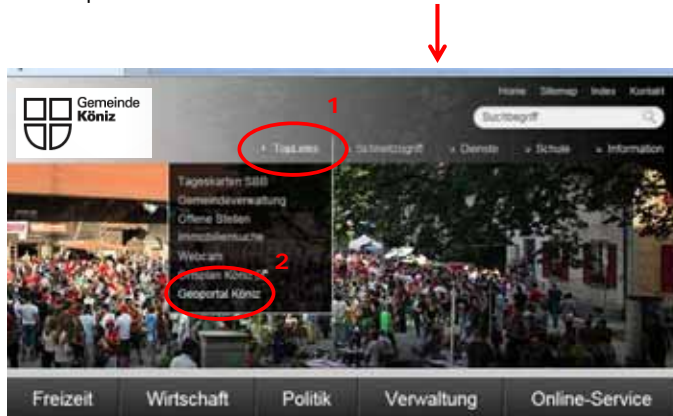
Gemeinde Köniz

Home Sitemap Index Kontakt

Suchbegriff

1

TopLinks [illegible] Dienste Schule Information

Tageskarten SBB
Gemeindeverwaltung
Offene Stellen
Immobiliensuche
Webcam
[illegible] Köniz
2
Geoportal Köniz

Freizeit Wirtschaft Politik Verwaltung Online-Service